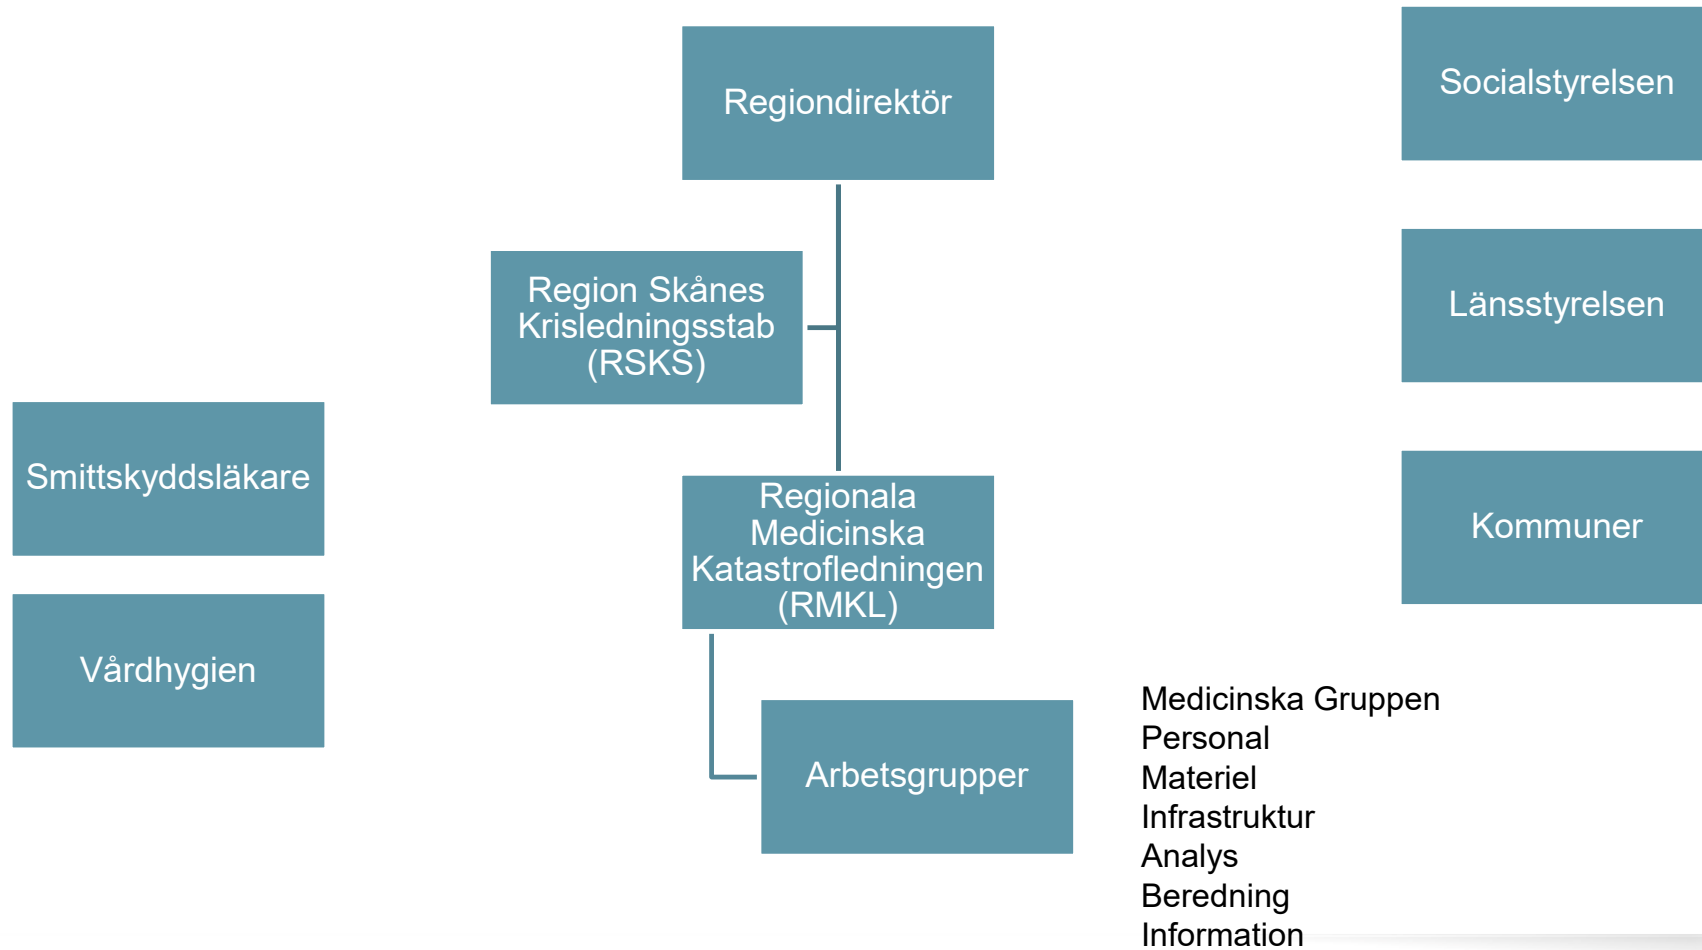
Regiondirektör

Socialstyrelsen

Region Skånes Krisledningsstab (RSKS)

Länsstyrelsen

Smittskyddsläkare

Regionala Medicinska Katastrofledningen (RMKL)

Kommuner

Vårdhygien

Arbetsgrupper

Medicinska Gruppen
Personal
Materiel
Infrastruktur
Analys
Beredning
Information